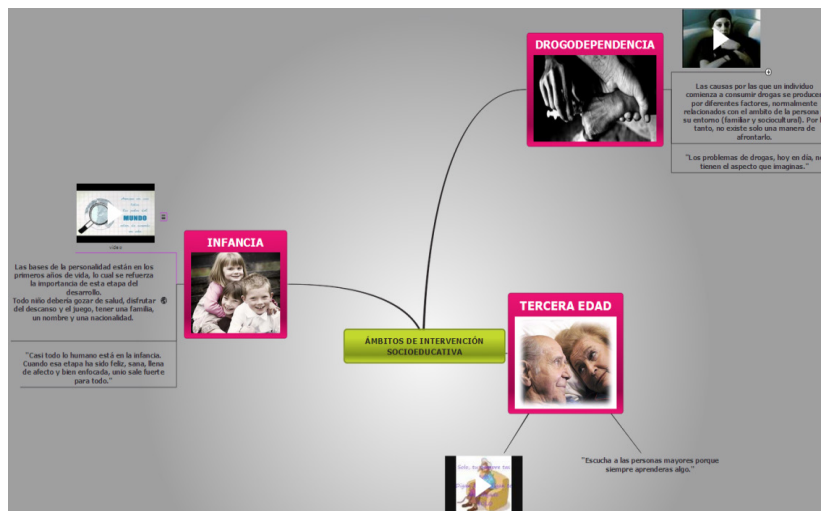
DROGODEPENDENCIA

Las causas por las que un individuo comienza a consumir drogas se producen por diferentes factores, normalmente relacionados con el ámbito de la persona y su entorno (familiar y sociocultural). Por lo tanto, no existe solo una manera de afrontarlo.

"Los problemas de drogas, hoy en día, no tienen el aspecto que imaginas."

MUNDO

INFANCIA

Las bases de la personalidad están en los primeros años de vida, lo cual se refuerza la importancia de esta etapa del desarrollo.
Todo niño debería gozar de salud, disfrutar del descanso y el juego, tener una familia, un nombre y una nacionalidad.

"Casi todo lo humano está en la infancia. Cuando esa etapa ha sido feliz, sana, llena de afecto y bien enfocada, uno sale fuerte para todo."

ÁMBITOS DE INTERVENCIÓN SOCIOEDUCATIVA

TERCERA EDAD

"Escucha a las personas mayores porque siempre aprenderas algo."